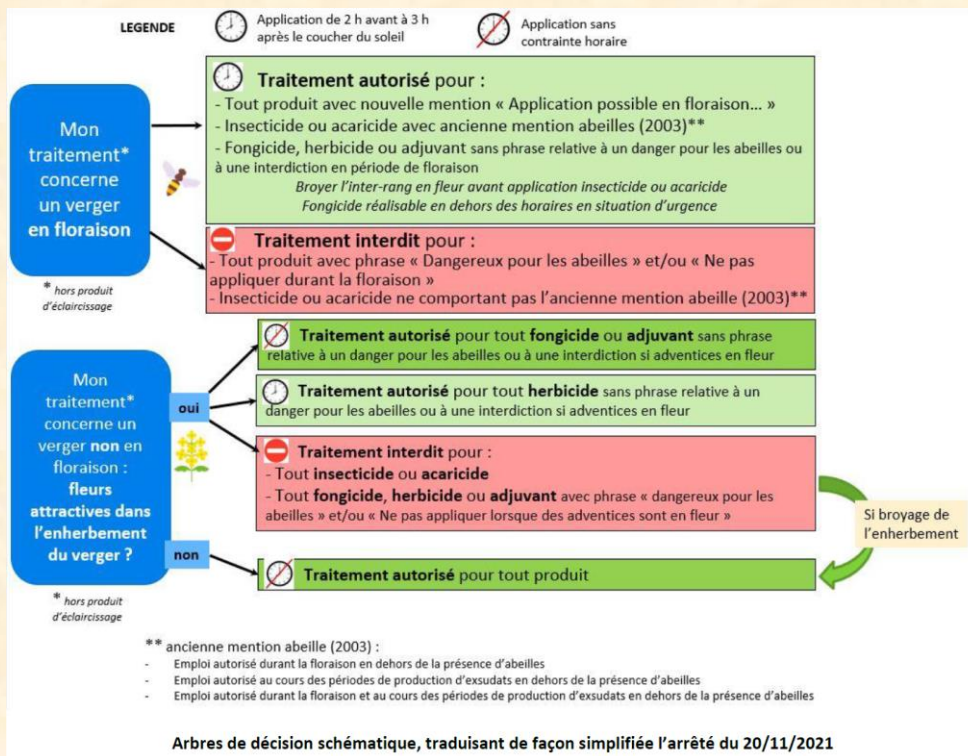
LEGENDE

Application de 2 h avant à 3 h après le coucher du soleil

Application sans contrainte horaire

Mon traitement* concerne un verger en floraison

* hors produit d'éclaircissage

Traitement autorisé pour :
- Tout produit avec nouvelle mention « Application possible en floraison... »
- Insecticide ou acaricide avec ancienne mention abeilles (2003)**
- Fongicide, herbicide ou adjuvant sans phrase relative à un danger pour les abeilles ou à une interdiction en période de floraison
Broyer l'inter-rang en fleur avant application insecticide ou acaricide
Fongicide réalisable en dehors des horaires en situation d'urgence

Traitement interdit pour :
- Tout produit avec phrase « Dangereux pour les abeilles » et/ou « Ne pas appliquer durant la floraison »
- Insecticide ou acaricide ne comportant pas l'ancienne mention abeille (2003)**

Mon traitement* concerne un verger non en floraison : fleurs attractives dans l'enherbement du verger ?

* hors produit d'éclaircissage

oui

non

Traitement autorisé pour tout fongicide ou adjuvant sans phrase relative à un danger pour les abeilles ou à une interdiction si adventices en fleur

Traitement autorisé pour tout herbicide sans phrase relative à un danger pour les abeilles ou à une interdiction si adventices en fleur

Traitement interdit pour :
- Tout insecticide ou acaricide
- Tout fongicide, herbicide ou adjuvant avec phrase « dangereux pour les abeilles » et/ou « Ne pas appliquer lorsque des adventices sont en fleur »

Si broyage de l'enherbement

Traitement autorisé pour tout produit

** ancienne mention abeille (2003) :
- Emploi autorisé durant la floraison en dehors de la présence d'abeilles
- Emploi autorisé au cours des périodes de production d'exsudats en dehors de la présence d'abeilles
- Emploi autorisé durant la floraison et au cours des périodes de production d'exsudats en dehors de la présence d'abeilles

Arbres de décision schématique, traduisant de façon simplifiée l'arrêté du 20/11/2021